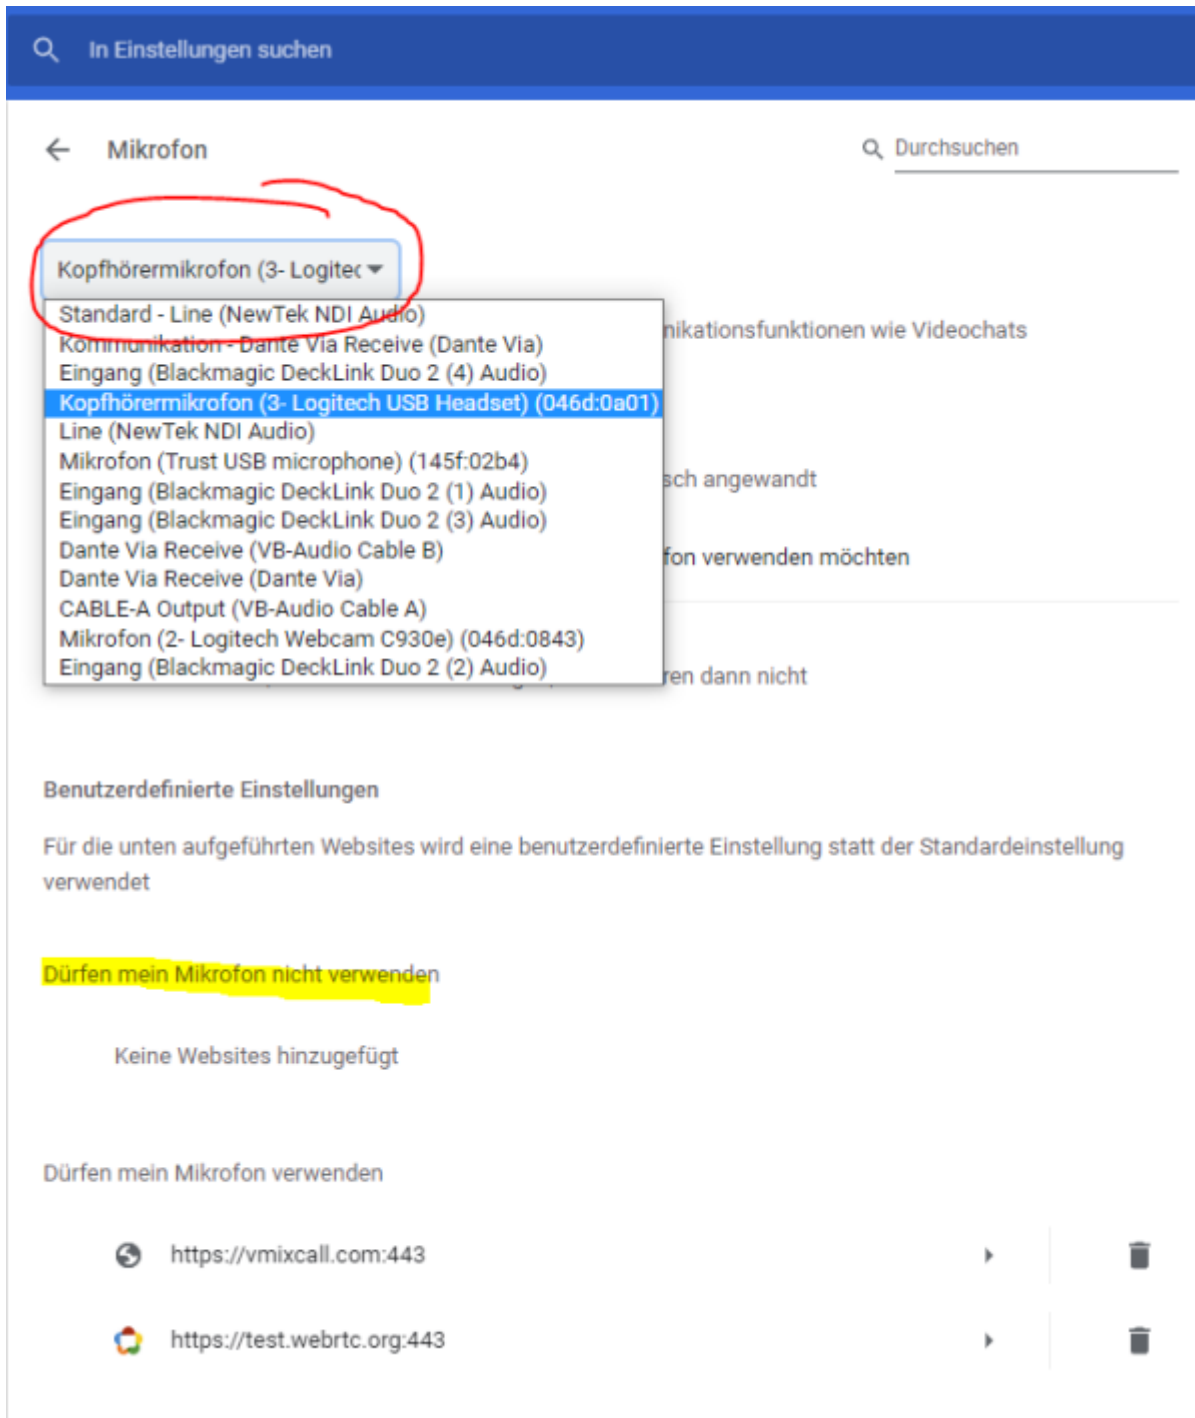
In Einstellungen suchen

Mikrofon

Durchsuchen

Kopfhörermikrofon (3- Logitec

Standard - Line (NewTek NDI Audio)
Kommunikation - Dante Via Receive (Dante Via)
Eingang (Blackmagic DeckLink Duo 2 (4) Audio)
Kopfhörermikrofon (3- Logitech USB Headset) (046d:0a01)
Line (NewTek NDI Audio)
Mikrofon (Trust USB microphone) (145f:02b4)
Eingang (Blackmagic DeckLink Duo 2 (1) Audio)
Eingang (Blackmagic DeckLink Duo 2 (3) Audio)
Dante Via Receive (VB-Audio Cable B)
Dante Via Receive (Dante Via)
CABLE-A Output (VB-Audio Cable A)
Mikrofon (2- Logitech Webcam C930e) (046d:0843)
Eingang (Blackmagic DeckLink Duo 2 (2) Audio)

nikationsfunktionen wie Videochats

sch angewandt

fon verwenden möchten

ren dann nicht

Benutzerdefinierte Einstellungen

Für die unten aufgeführten Websites wird eine benutzerdefinierte Einstellung statt der Standardeinstellung verwendet

Dürfen mein Mikrofon nicht verwenden

Keine Websites hinzugefügt

Dürfen mein Mikrofon verwenden

https://vmixcall.com:443

https://test.webrtc.org:443